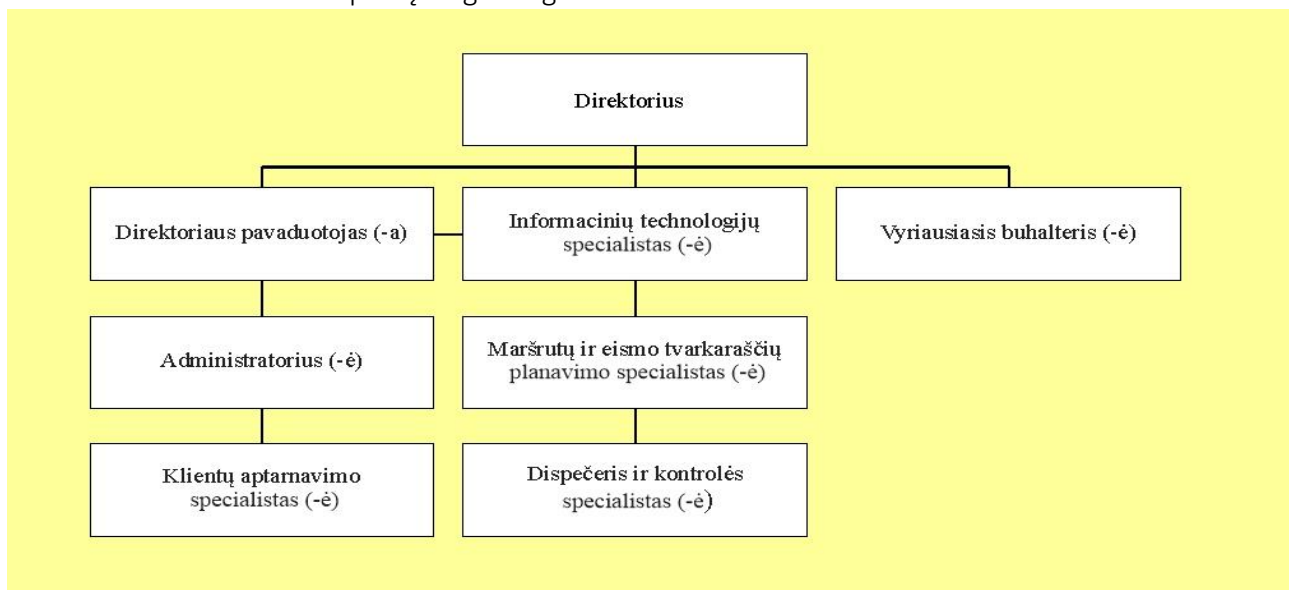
Direktorius

Direktoriaus pavaduotojas (-a)

Informacinių technologijų specialistas (-ė)

Vyriausiasis buhalteris (-ė)

Administratorius (-ė)

Maršrutų ir eismo tvarkaraščių planavimo specialistas (-ė)

Klientų aptarnavimo specialistas (-ė)

Dispečeris ir kontrolės specialistas (-ė)